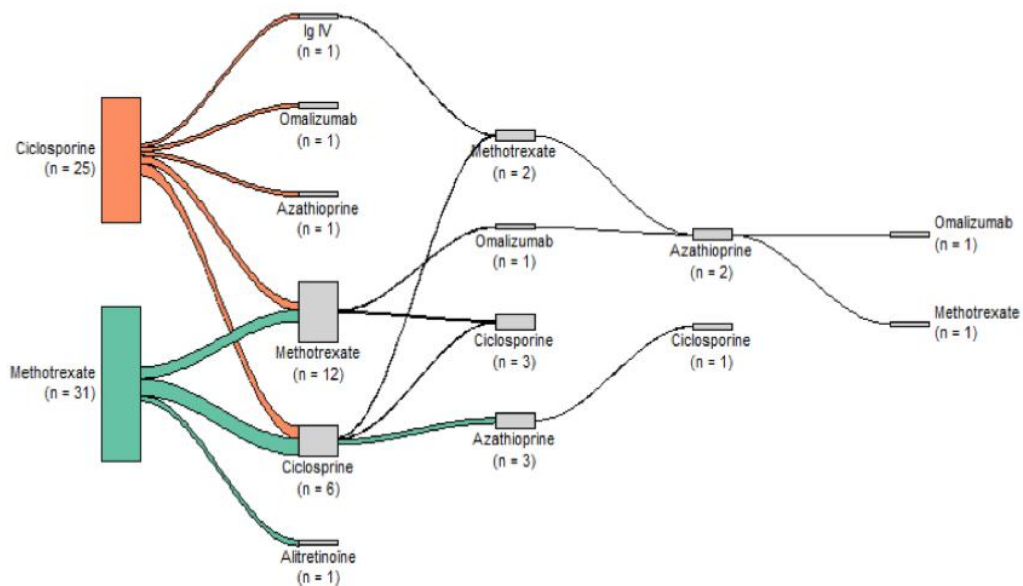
Ig IV
(n = 1)

Omalizumab
(n = 1)

Ciclosporine
(n = 25)

Azathioprine
(n = 1)

Methotrexate
(n = 2)

Omalizumab
(n = 1)

Azathioprine
(n = 2)

Omalizumab
(n = 1)

Methotrexate
(n = 1)

Methotrexate
(n = 12)

Ciclosporine
(n = 3)

Ciclosporine
(n = 1)

Methotrexate
(n = 31)

Ciclosprine
(n = 6)

Azathioprine
(n = 3)

Alitretinoine
(n = 1)